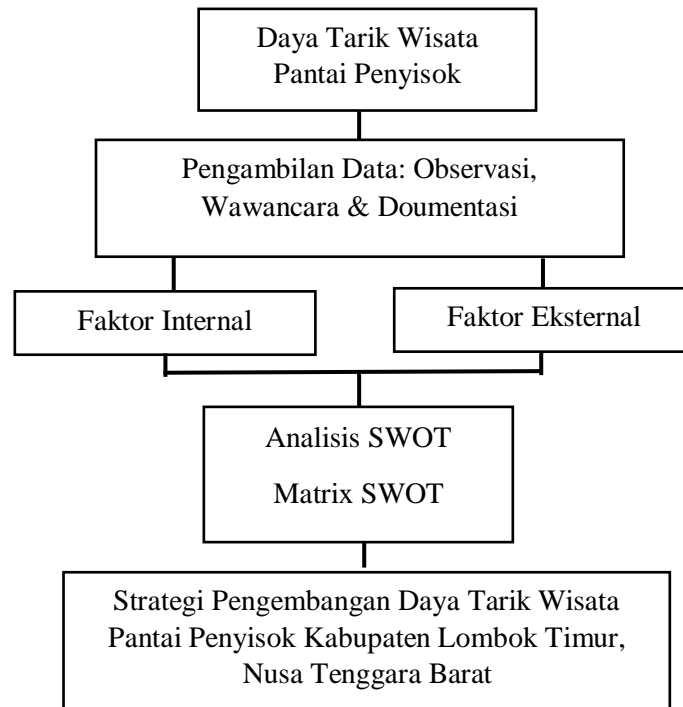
Daya Tarik Wisata
Pantai Penyisok

Pengambilan Data: Observasi,
Wawancara & Doumentasi

Faktor Internal

Faktor Eksternal

Analisis SWOT

Matrix SWOT

Strategi Pengembangan Daya Tarik Wisata
Pantai Penyisok Kabupaten Lombok Timur,
Nusa Tenggara Barat